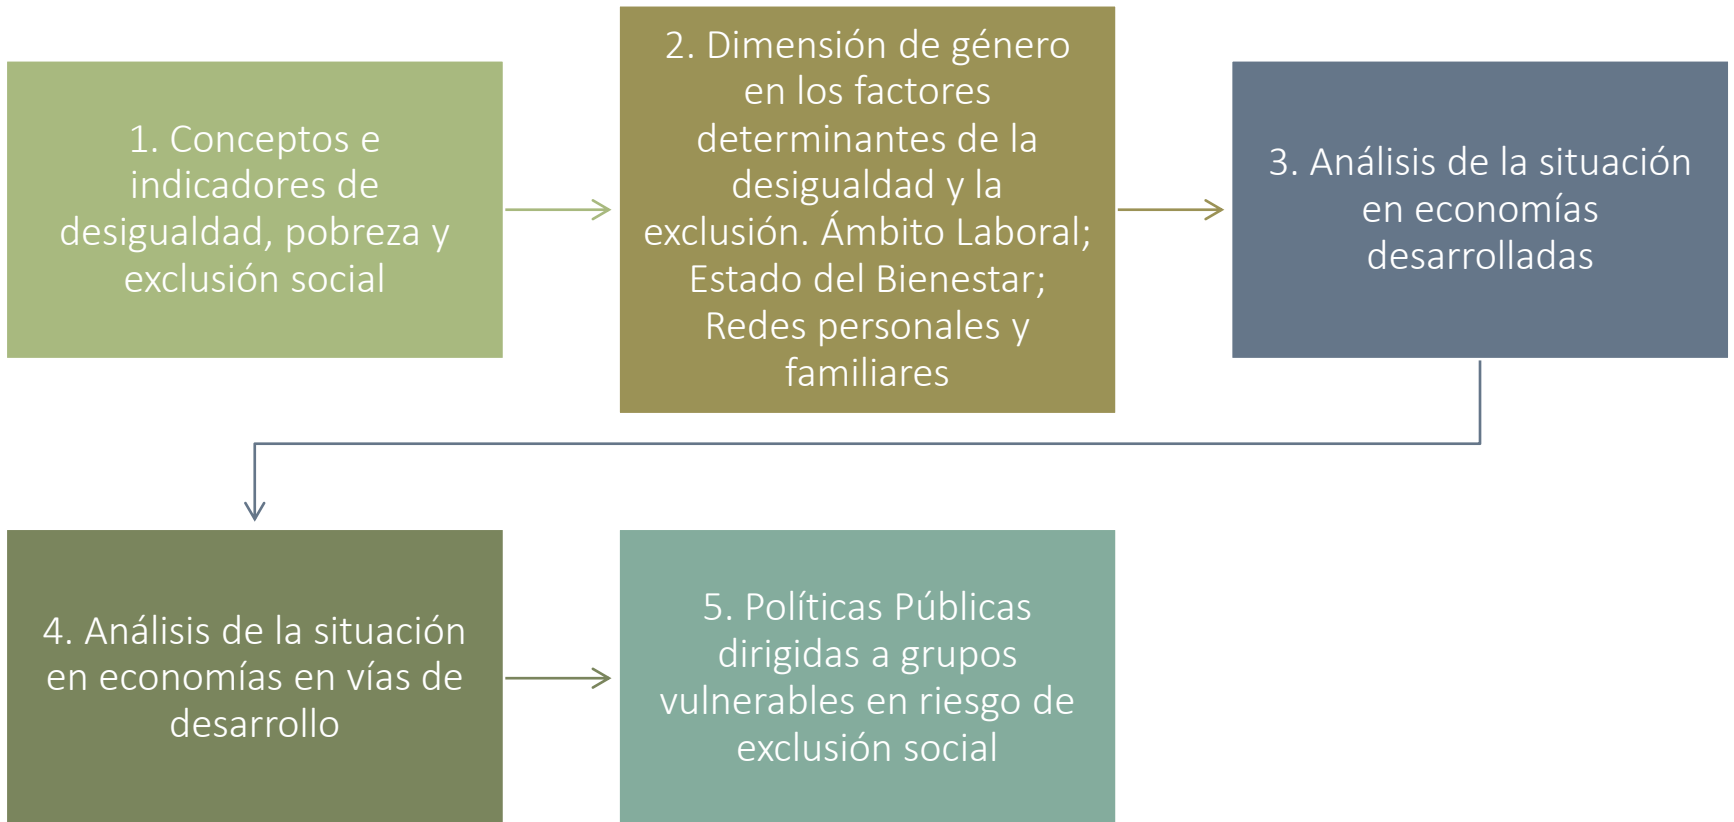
1. Conceptos e indicadores de desigualdad, pobreza y exclusión social

2. Dimensión de género en los factores determinantes de la desigualdad y la exclusión. Ámbito Laboral; Estado del Bienestar; Redes personales y familiares

3. Análisis de la situación en economías desarrolladas

4. Análisis de la situación en economías en vías de desarrollo

5. Políticas Públicas dirigidas a grupos vulnerables en riesgo de exclusión social